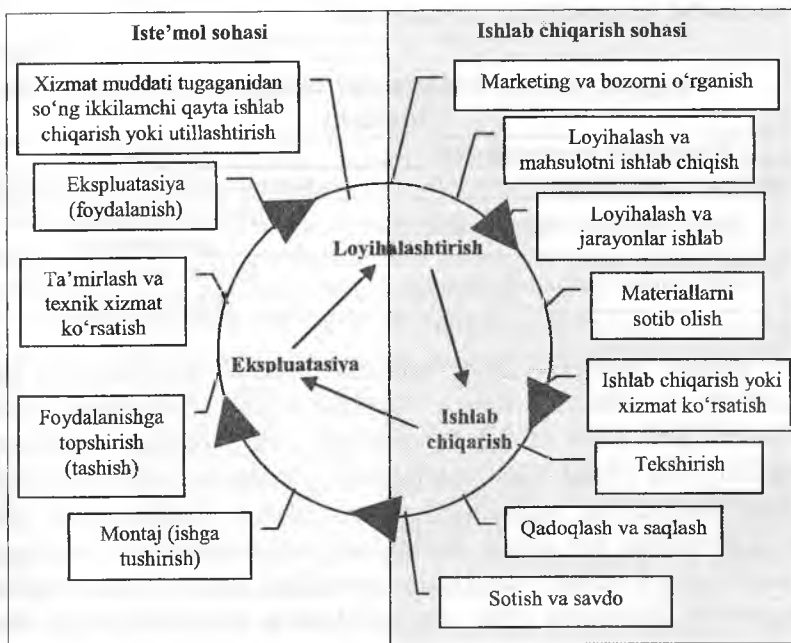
Iste'mol sohasi

Ishlab chiqarish sohasi

Xizmat muddati tugaganidan so'ng ikkilamchi qayta ishlab chiqarish yoki utillashtirish

Ekspluatasiya (foydalanish)

Ta'mirlash va texnik xizmat ko'rsatish

Foydalanishga topshirish (tashish)

Montaj (ishga tushirish)

Marketing va bozorni o'rganish

Loyihalash va mahsulotni ishlab chiqish

Loyihalash va jarayonlar ishlab

Materiallarni sotib olish

Ishlab chiqarish yoki xizmat ko'rsatish

Tekshirish

Qadoqlash va saqlash

Sotish va savdo

Loyihalashtirish

Eksplutasiya

Ishlab chiqarish